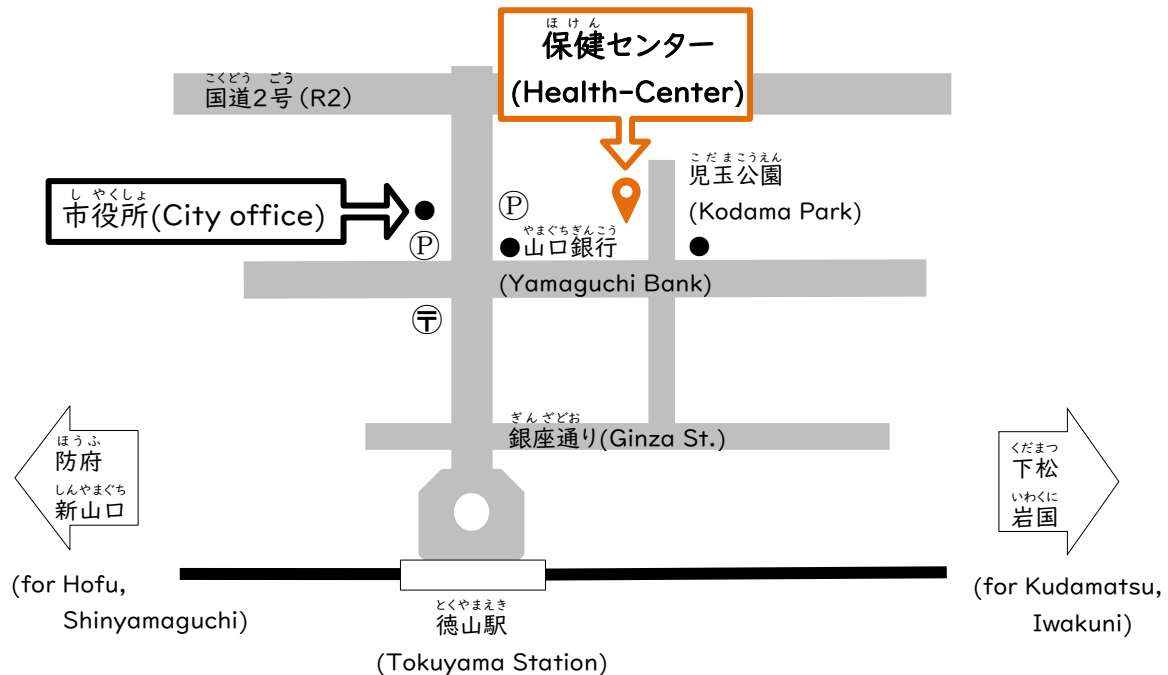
ほけん
保健センター
(Health-Center)

こくどう ごう
国道2号 (R2)

こだまこうえん
児玉公園
(Kodama Park)

しやくしょ
市役所(City office)

Ⓟ

Ⓟ

やまぐちぎんこう
●山口銀行
(Yamaguchi Bank)

〶

ぎんざどお
銀座通り(Ginza St.)

ほうふ
防府
しんやまぐち
新山口

(for Hofu, Shinyamaguchi)

くだまつ
下松
いわくに
岩国

(for Kudamatsu, Iwakuni)

とくやまえき
徳山駅
(Tokuyama Station)